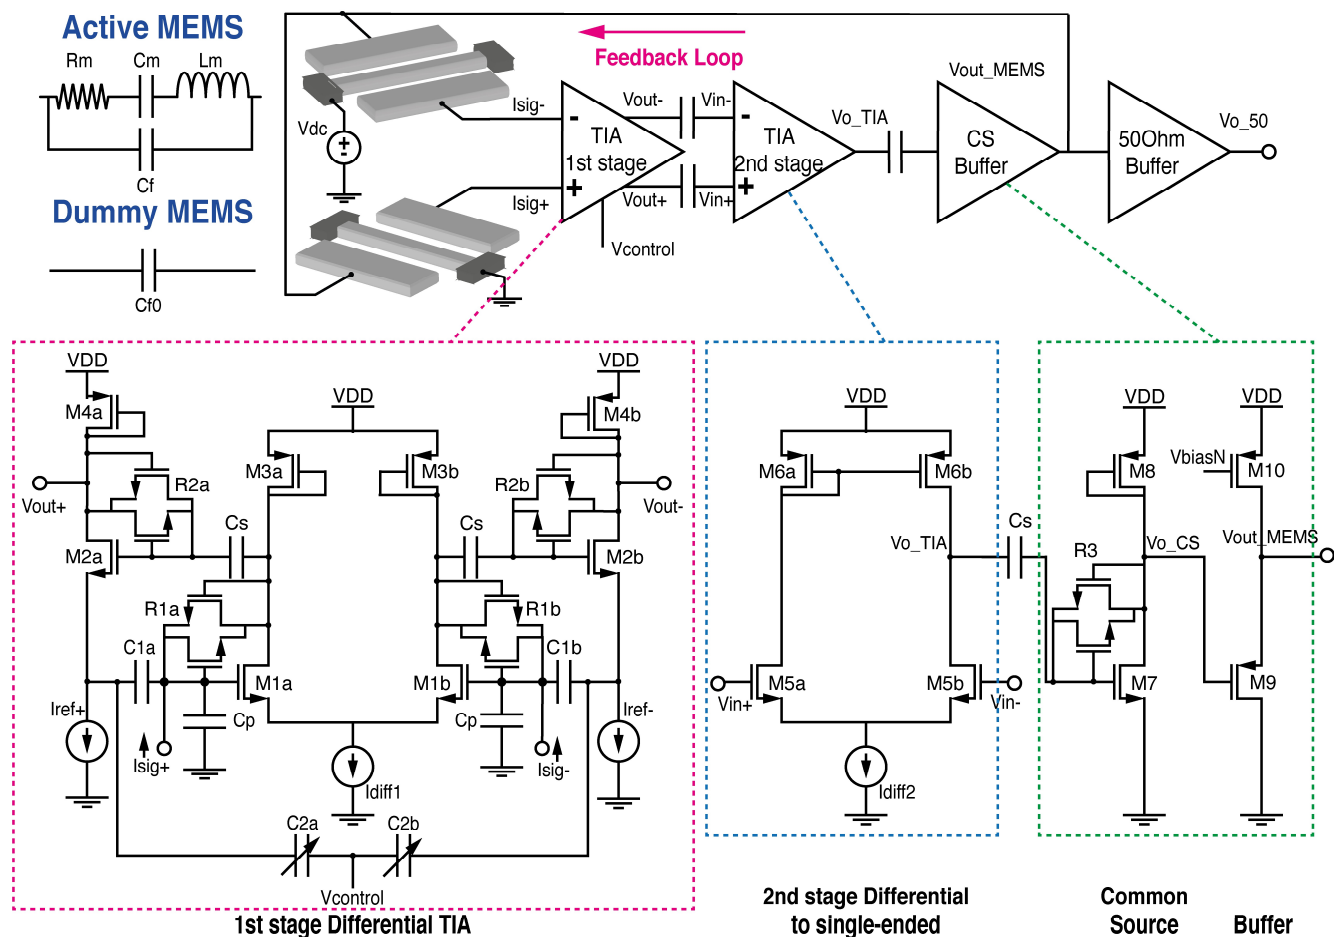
Active MEMS

Rm Cm Lm

Cf

Dummy MEMS

Cf0

Vdc

Feedback Loop

Isig-

Isig+

Vout-

Vout+

TIA 1st stage

Vcontrol

Vin-

Vin+

TIA 2nd stage

Vo_TIA

Vout_MEMS

CS Buffer

50Ohm Buffer

Vo_50

VDD

M4a

Vout+

R2a

M2a

Cs

M3a

VDD

M3b

R2b

Cs

VDD

M4b

Vout-

M2b

R1a

C1a

M1a

Cp

Iref+

Isig+

Idiff1

M1b

R1b

C1b

Cp

Iref-

Isig-

C2a

C2b

Vcontrol

1st stage Differential TIA

VDD

M6a

M6b

Vo_TIA

M5a

M5b

Vin+

Vin-

Idiff2

2nd stage Differential to single-ended

Cs

VDD

M8

R3

Vo_CS

M7

VDD

VbiasN

M10

Vout_MEMS

M9

Common Source

Buffer